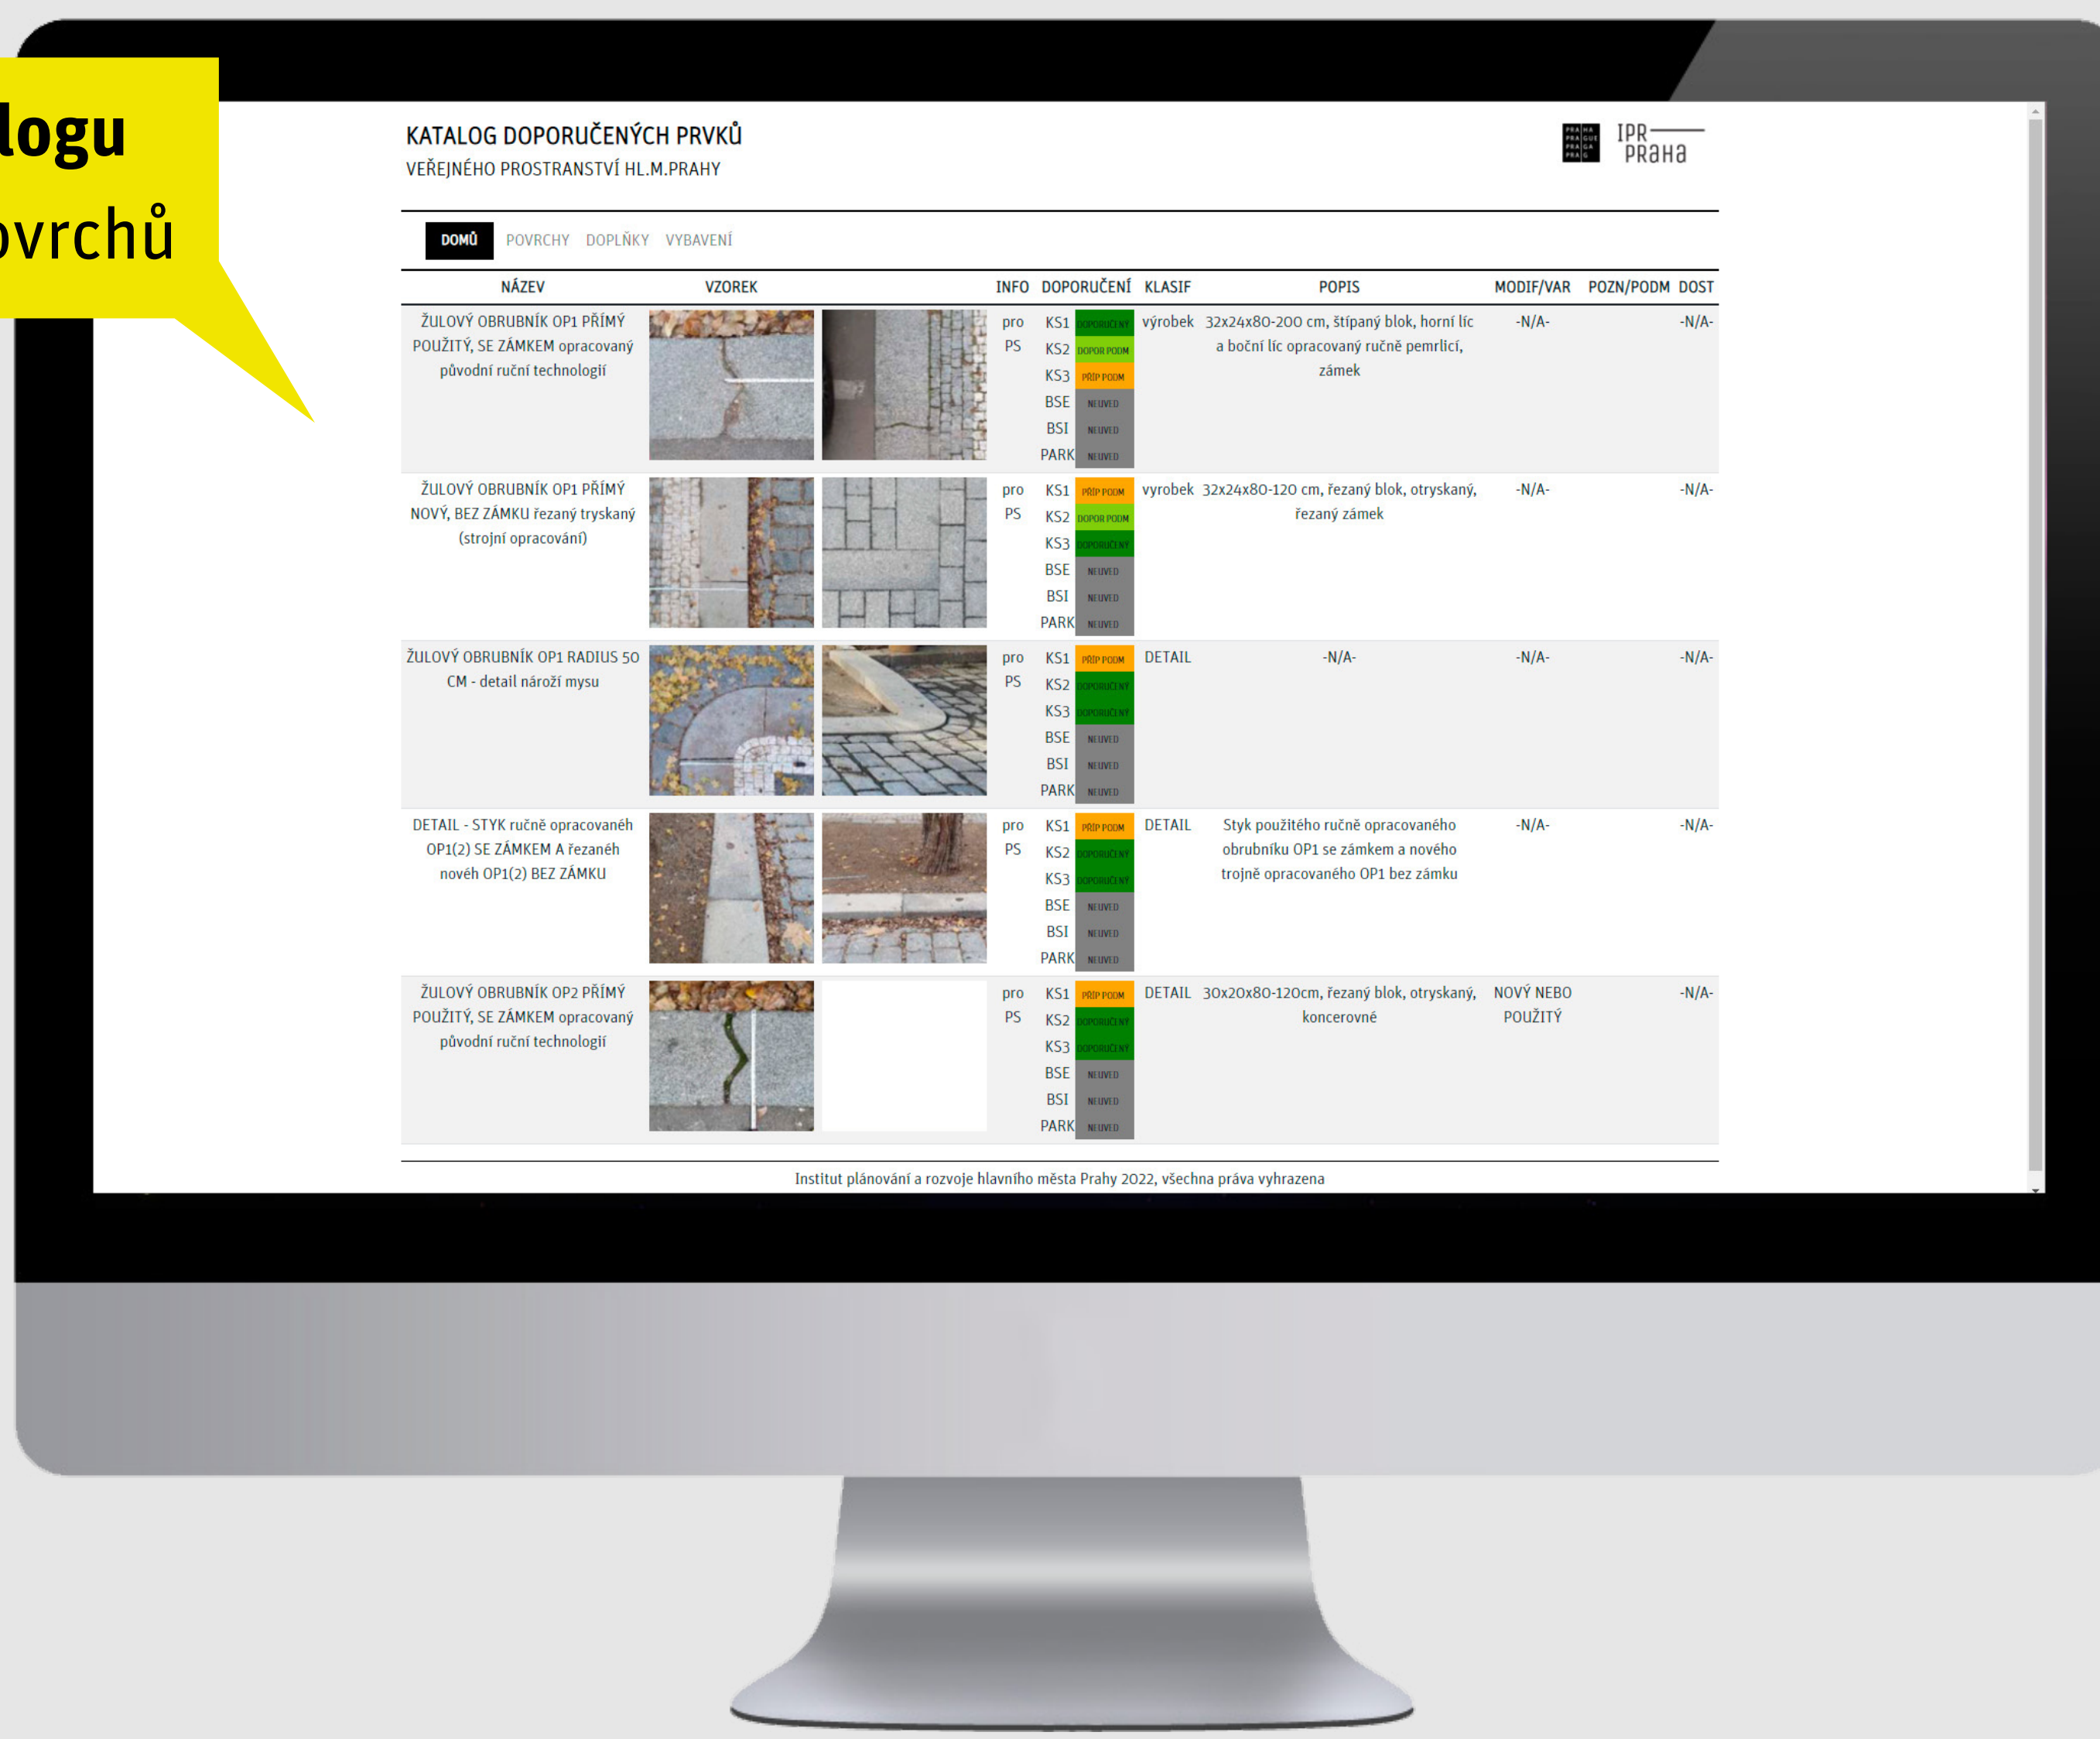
logu
ovrchů

KATALOG DOPORUČENÝCH PRVKŮ
VEŘEJNÉHO PROSTRANSTVÍ HL.M.PRAHY

IPR PRAHA

DOMŮ POVRCHY DOPLŇKY VYBAVENÍ

| NÁZEV | VZOREK | INFO | DOPORUČENÍ | KLASIF | POPIS | MODIF/VAR | POZN/PODM | DOST |
|---|---|---|---|---|---|---|---|---|
| ŽULOVÝ OBRUBNÍK OP1 PŘÍMÝ POUŽITÝ, SE ZÁMKEM opracovaný původní ruční technologií | | pro PS | KS1 DOPORUČENÝ KS2 DOPOR PODM KS3 PŘÍP PODM BSE NEUVED BSI NEUVED PARK NEUVED | výrobek | 32x24x80-200 cm, štípaný blok, horní líc a boční líc opracovaný ručně pemrlicí, zámek | -N/A- | | -N/A- |
| ŽULOVÝ OBRUBNÍK OP1 PŘÍMÝ NOVÝ, BEZ ZÁMKU řezaný tryskaný (strojní opracování) | | pro PS | KS1 PŘÍP PODM KS2 DOPOR PODM KS3 DOPORUČENÝ BSE NEUVED BSI NEUVED PARK NEUVED | vyrobek | 32x24x80-120 cm, řezaný blok, otryskaný, řezaný zámek | -N/A- | | -N/A- |
| ŽULOVÝ OBRUBNÍK OP1 RADIUS 50 CM - detail nároží mysu | | pro PS | KS1 PŘÍP PODM KS2 DOPORUČENÝ KS3 DOPORUČENÝ BSE NEUVED BSI NEUVED PARK NEUVED | DETAIL | -N/A- | -N/A- | | -N/A- |
| DETAIL - STYK ručně opracovaněh OP1(2) SE ZÁMKEM A řezaněh novéh OP1(2) BEZ ZÁMKU | | pro PS | KS1 PŘÍP PODM KS2 DOPORUČENÝ KS3 DOPORUČENÝ BSE NEUVED BSI NEUVED PARK NEUVED | DETAIL | Styk použitého ručně opracovaného obrubníku OP1 se zámkem a nového trojně opracovaného OP1 bez zámku | -N/A- | | -N/A- |
| ŽULOVÝ OBRUBNÍK OP2 PŘÍMÝ POUŽITÝ, SE ZÁMKEM opracovaný původní ruční technologií | | pro PS | KS1 PŘÍP PODM KS2 DOPORUČENÝ KS3 DOPORUČENÝ BSE NEUVED BSI NEUVED PARK NEUVED | DETAIL | 30x20x80-120cm, řezaný blok, otryskaný, koncerovné | NOVÝ NEBO POUŽITÝ | | -N/A- |

Institut plánování a rozvoje hlavního města Prahy 2022, všechna práva vyhrazena